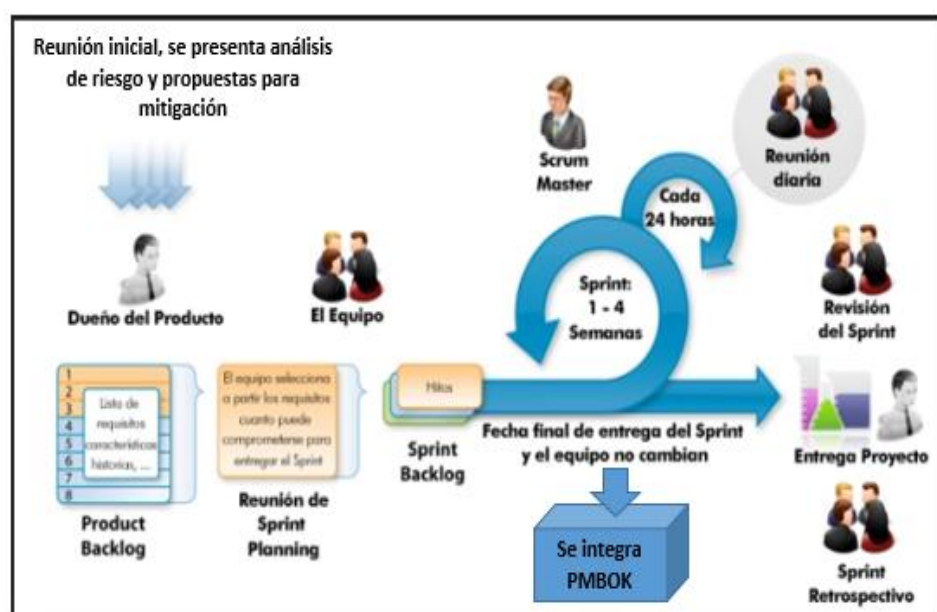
Reunión inicial, se presenta análisis de riesgo y propuestas para mitigación

Scrum Master

Reunión diaria

Cada 24 horas

Dueño del Producto

El Equipo

Sprint: 1 - 4 Semanas

Revisión del Sprint

1
2
3
4
5
6
7
8

Lista de requisitos características historias, ...

El equipo selecciona a partir los requisitos cuanto puede comprometerse para entregar el Sprint

Hitos

Sprint Backlog

Fecha final de entrega del Sprint y el equipo no cambian

Entrega Proyecto

Product Backlog

Reunión de Sprint Planning

Se integra PMBOK

Sprint Retrospectivo